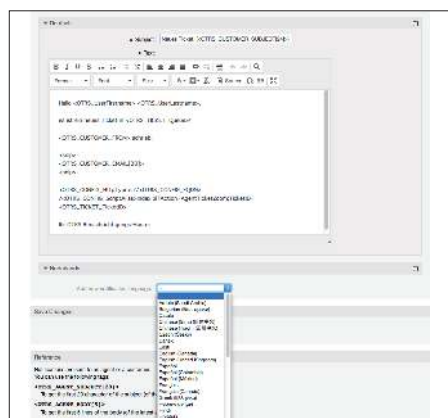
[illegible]

* Subject: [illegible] <OTRS_CUSTOMER_SUBJECT[24]>

* Text:

Hallo <OTRS_UserFirstname> <OTRS_UserLastname>,

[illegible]

<OTRS_CUSTOMER_FROM> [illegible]

<snip>
<OTRS_CUSTOMER_EMAIL[30]>
</snip>

<OTRS_CONFIG_HttpType>://<OTRS_CONFIG_FQDN>/<OTRS_CONFIG_ScriptAlias>index.pl?Action=AgentTicketZoom;TicketID=<OTRS_TICKET_TicketID>

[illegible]

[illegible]

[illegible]

Save Changes

Reference

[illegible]

<OTRS_AGENT_SUBJECT[20]>
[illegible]

<OTRS_AGENT_BODY[5]>
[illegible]